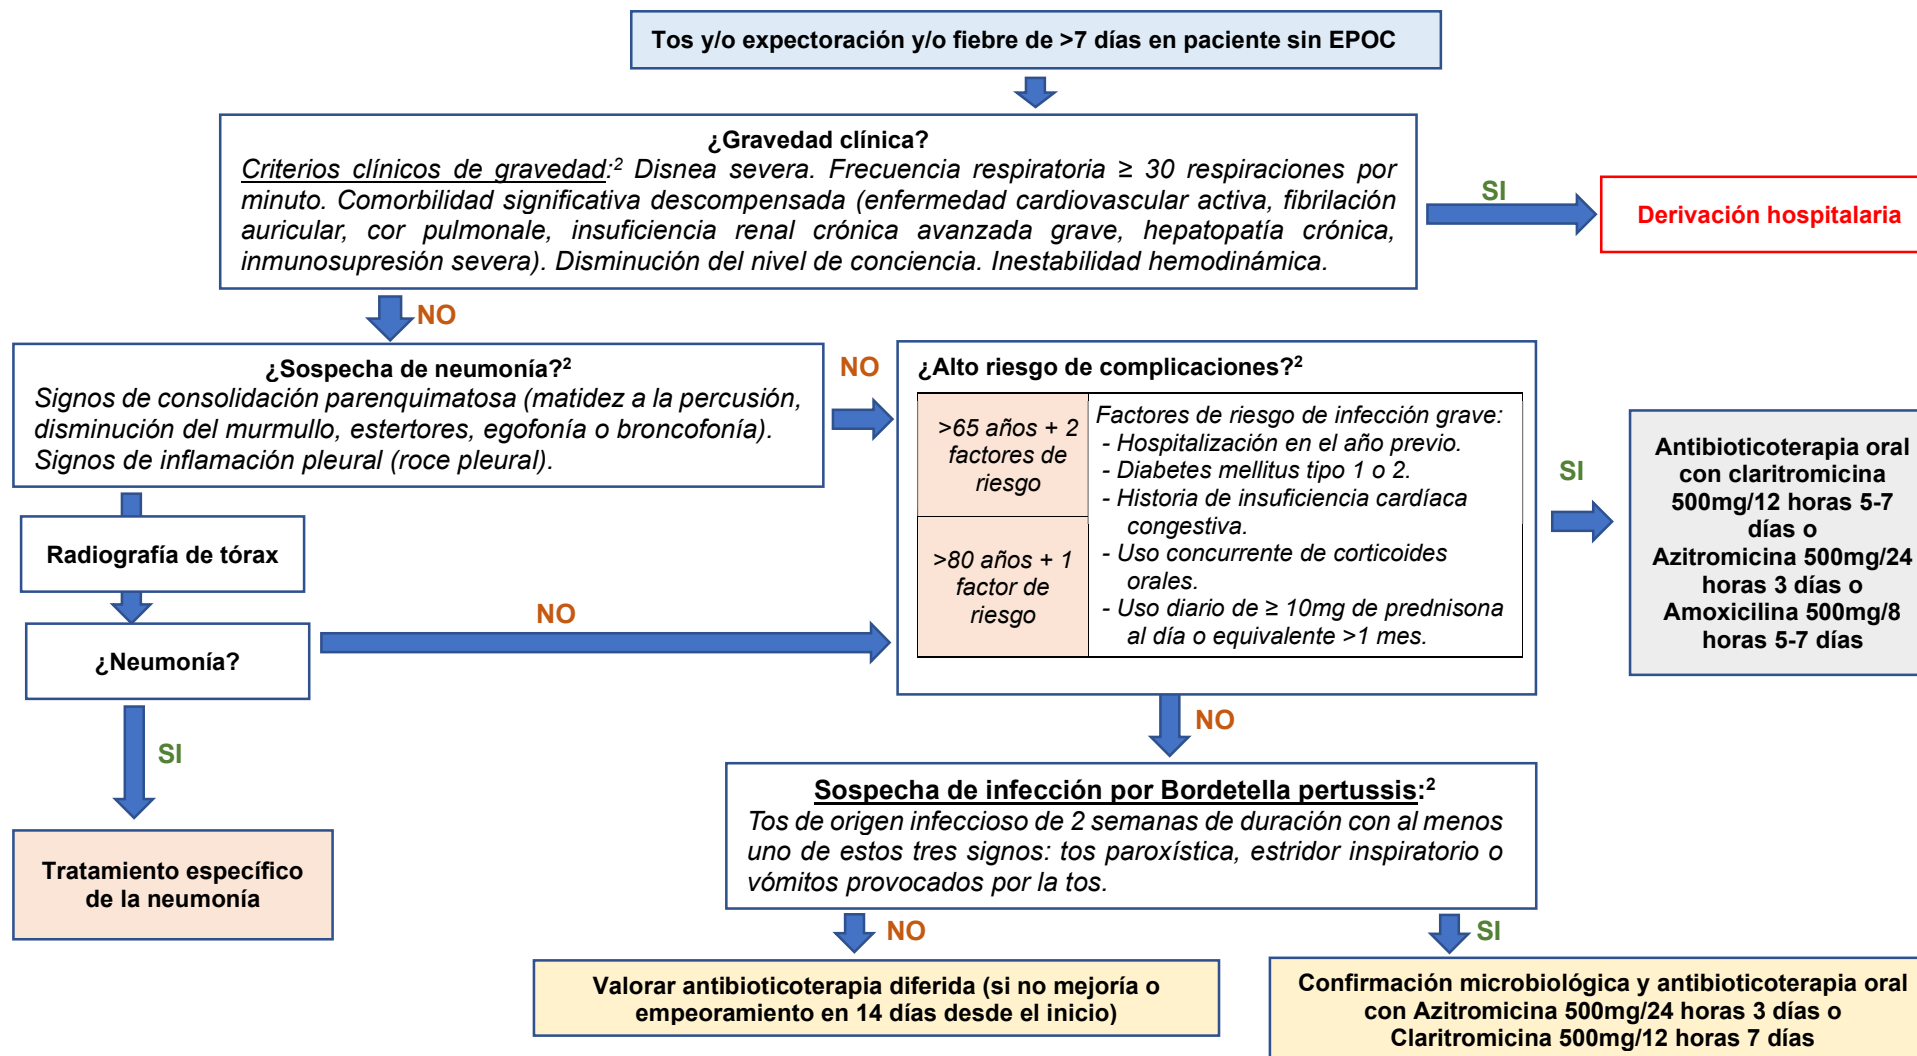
Tos y/o expectoración y/o fiebre de >7 días en paciente sin EPOC

¿Gravedad clínica?
Criterios clínicos de gravedad:$^2$ Disnea severa. Frecuencia respiratoria ≥ 30 respiraciones por minuto. Comorbilidad significativa descompensada (enfermedad cardiovascular activa, fibrilación auricular, cor pulmonale, insuficiencia renal crónica avanzada grave, hepatopatía crónica, inmunosupresión severa). Disminución del nivel de conciencia. Inestabilidad hemodinámica.

SI

Derivación hospitalaria

NO

¿Sospecha de neumonía?$^2$
Signos de consolidación parenquimatosa (matidez a la percusión, disminución del murmullo, estertores, egofonía o broncofonía). Signos de inflamación pleural (roce pleural).

NO

¿Alto riesgo de complicaciones?$^2$

| >65 años + 2 factores de riesgo | Factores de riesgo de infección grave: - Hospitalización en el año previo. - Diabetes mellitus tipo 1 o 2. - Historia de insuficiencia cardíaca congestiva. - Uso concurrente de corticoides orales. - Uso diario de ≥ 10mg de prednisona al día o equivalente >1 mes. |
|---|---|
| >80 años + 1 factor de riesgo | |

SI

Antibioticoterapia oral con claritromicina 500mg/12 horas 5-7 días o Azitromicina 500mg/24 horas 3 días o Amoxicilina 500mg/8 horas 5-7 días

Radiografía de tórax

NO

¿Neumonía?

SI

Tratamiento específico de la neumonía

NO

Sospecha de infección por Bordetella pertussis:$^2$
Tos de origen infeccioso de 2 semanas de duración con al menos uno de estos tres signos: tos paroxística, estridor inspiratorio o vómitos provocados por la tos.

NO

SI

Valorar antibioticoterapia diferida (si no mejoría o empeoramiento en 14 días desde el inicio)

Confirmación microbiológica y antibioticoterapia oral con Azitromicina 500mg/24 horas 3 días o Claritromicina 500mg/12 horas 7 días